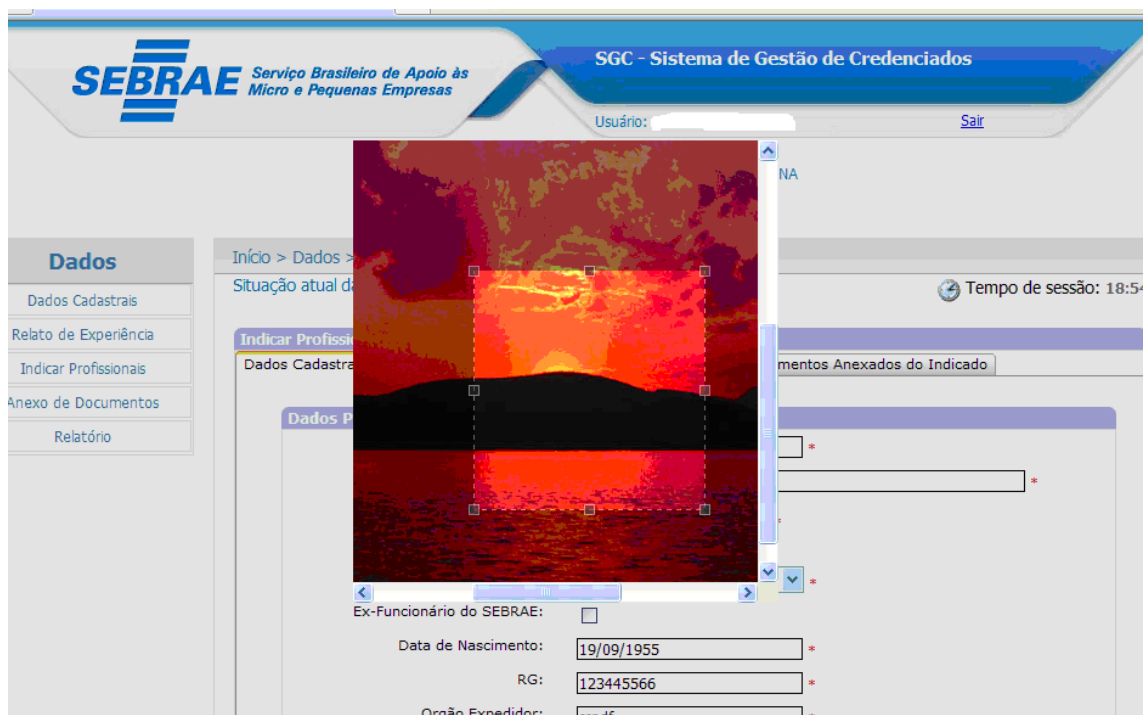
SEBRAE Serviço Brasileiro de Apoio às Micro e Pequenas Empresas

SGC - Sistema de Gestão de Credenciados

Usuário: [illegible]

Sair

NA

Dados

Dados Cadastrais

Relato de Experiência

Indicar Profissionais

Anexo de Documentos

Relatório

Início > Dados >

Situação atual da

Tempo de sessão: 18:54

Indicar Profissi

Dados Cadastra

mentos Anexados do Indicado

Dados P

*

*

*

*

Ex-Funcionário do SEBRAE:

Data de Nascimento: 19/09/1955 *

RG: 123445566 *

Orgão Expedidor: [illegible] *